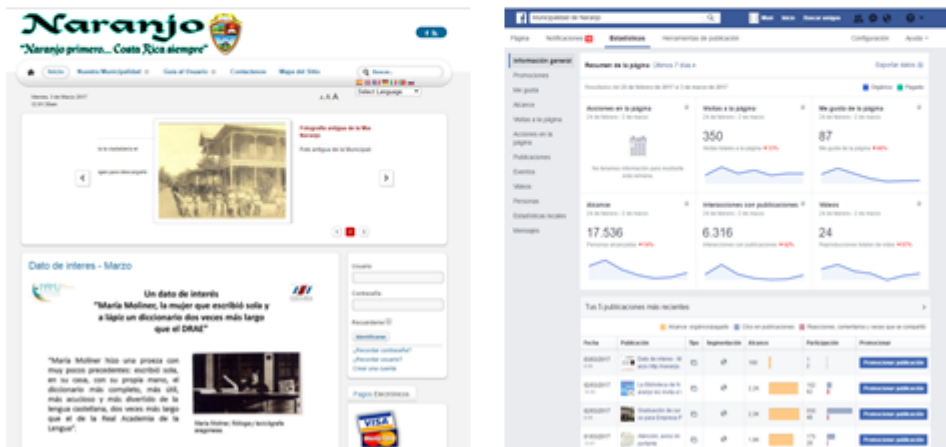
Naranjo

"Naranjo primero... Costa Rica siempre"

Inicio | Nuestra Municipalidad | Guía al Usuario | Contactenos | Mapa del Sitio

Buscar...

Select Language

Fotografía antigua de la Municipalidad

Foto antigua de la Municipali

Dato de interes - Marzo

Un dato de interés
"María Moliner, la mujer que escribió sola y a lápiz un diccionario dos veces más largo que el DRAE"

"María Moliner hizo una proeza con muy pocos precedentes: escribió sola, en su casa, con su propia mano, el diccionario más completo, más útil, más acucioso y más divertido de la lengua castellana, dos veces más largo que el de la Real Academia de la Lengua".

María Moliner, filóloga y lexicógrafa aragonesa

Usuario

Contraseña

Recuérdeme

Identificarse

¿Recordar contraseña?
¿Recordar usuario?
Crear una cuenta

Pagos Electrónicos

Municipalidad de Naranjo

Inicio | Buscar amigos

Página | Notificaciones | Estadísticas | Herramientas de publicación | Configuración | Ayuda

Información general
Promociones
Me gusta
Alcance
Visitas a la página
Acciones en la página
Publicaciones
Eventos
Videos
Personas
Estadísticas locales
Mensajes

Resumen de la página: Últimos 7 días

Exportar datos

Orgánico | Pagado

Acciones en la página
Visitas a la página
350
Me gusta de la página
87

Alcance
17.536
Interacciones con publicaciones
6.316
Videos
24

Tus 5 publicaciones más recientes

Fecha | Publicación | Tipo | Segmentación | Alcance | Participación | Promocionar

Promocionar publicación
Promocionar publicación
Promocionar publicación
Promocionar publicación